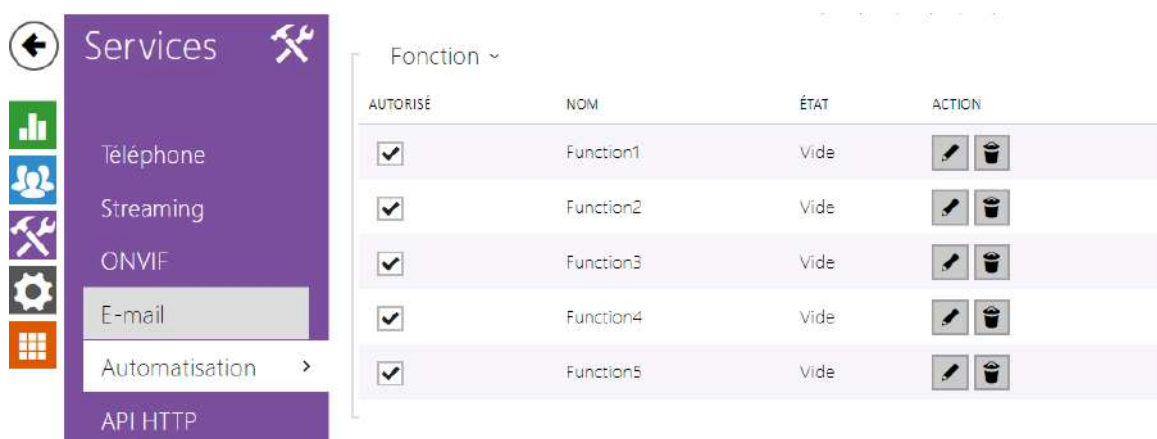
Services

Téléphone
Streaming
ONVIF
E-mail
Automatisation >
API HTTP

Fonction ˅

| AUTORISÉ | NOM | ÉTAT | ACTION |
|---|---|---|---|
| ✔ | Function1 | Vide | |
| ✔ | Function2 | Vide | |
| ✔ | Function3 | Vide | |
| ✔ | Function4 | Vide | |
| ✔ | Function5 | Vide | |